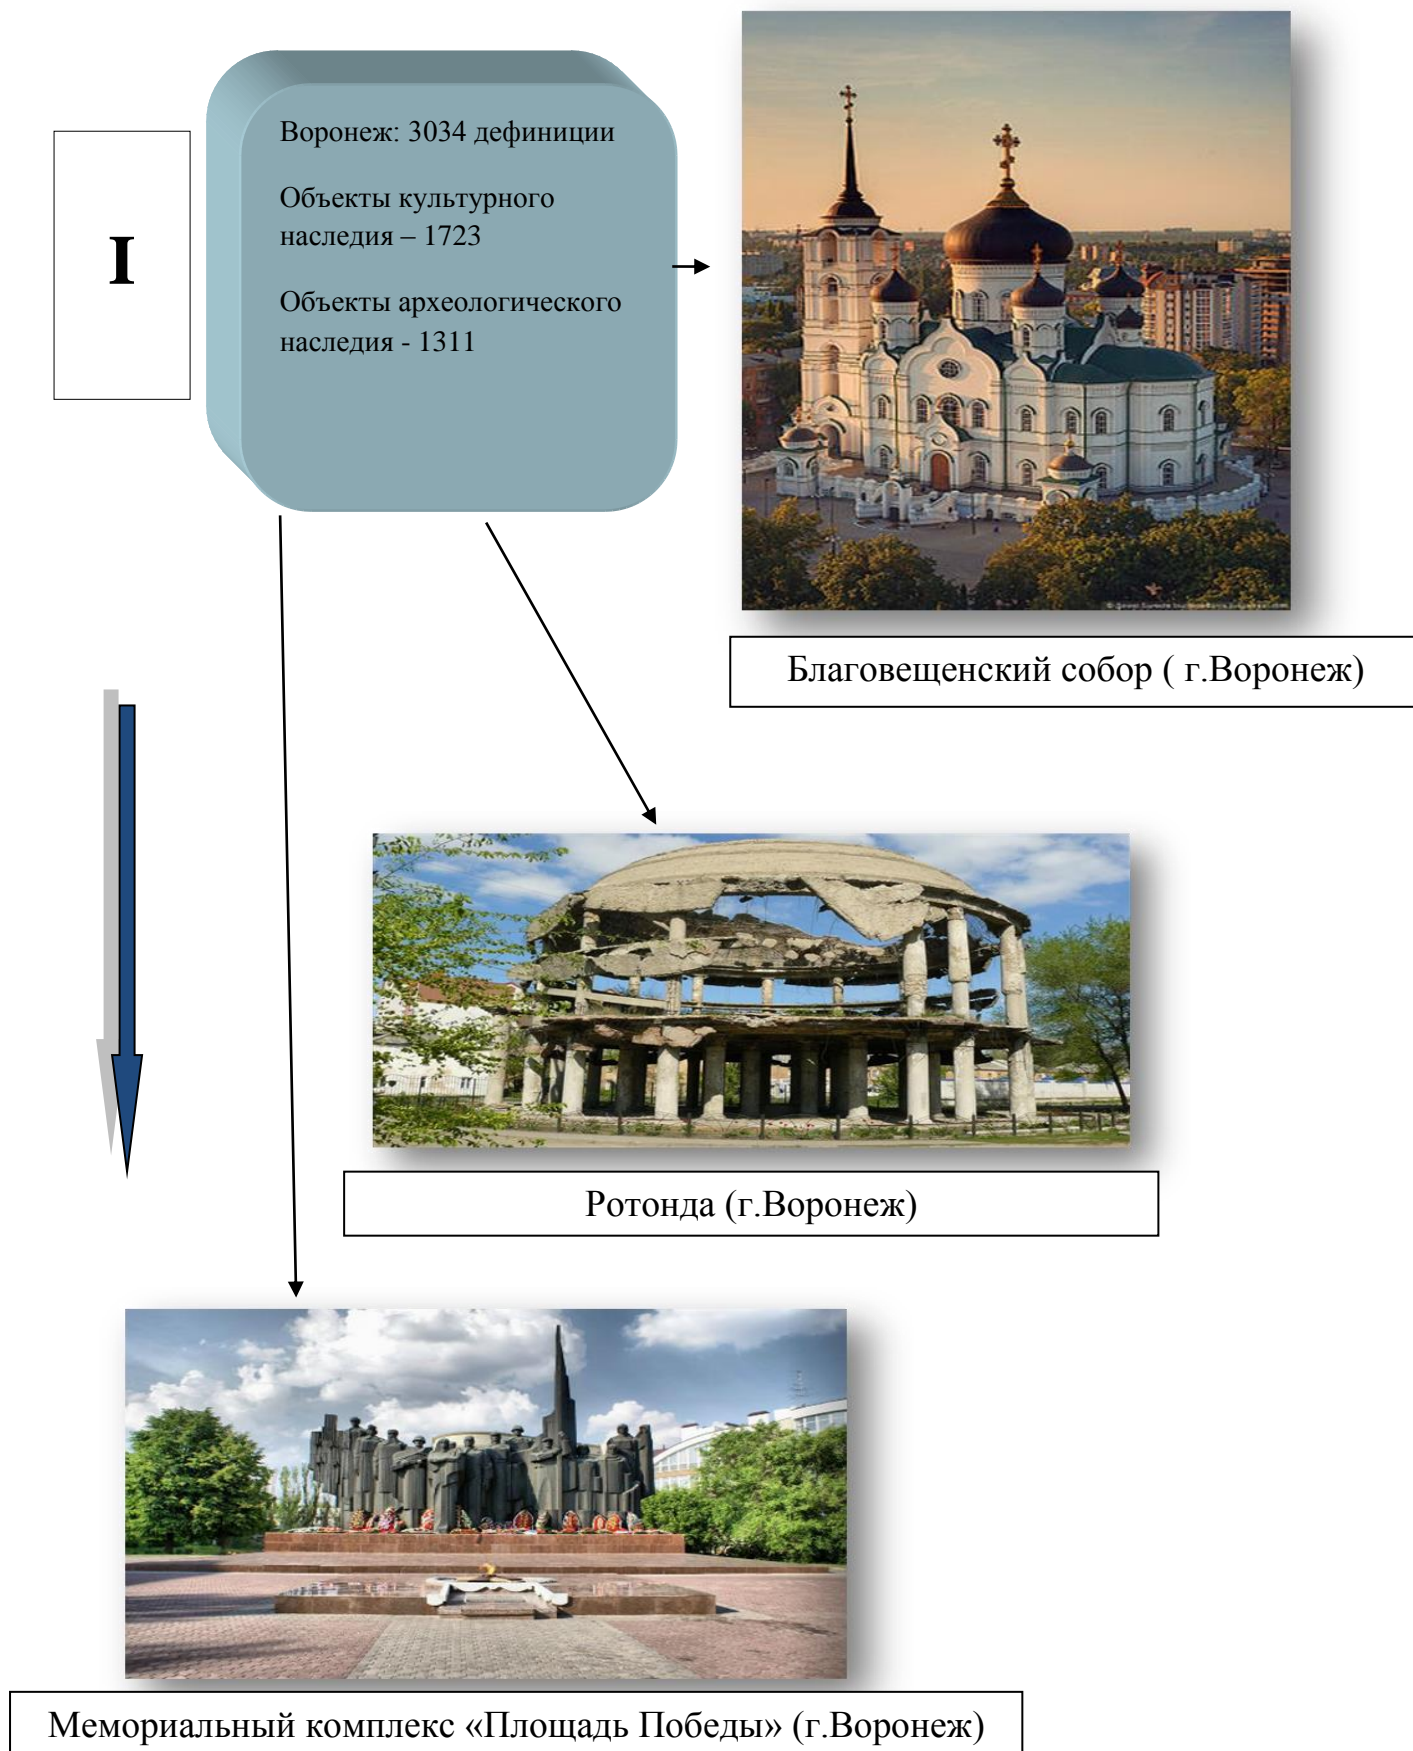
I

Воронеж: 3034 дефиниции

Объекты культурного наследия – 1723

Объекты археологического наследия - 1311

Благовещенский собор ( г.Воронеж)

Ротонда (г.Воронеж)

Мемориальный комплекс «Площадь Победы» (г.Воронеж)